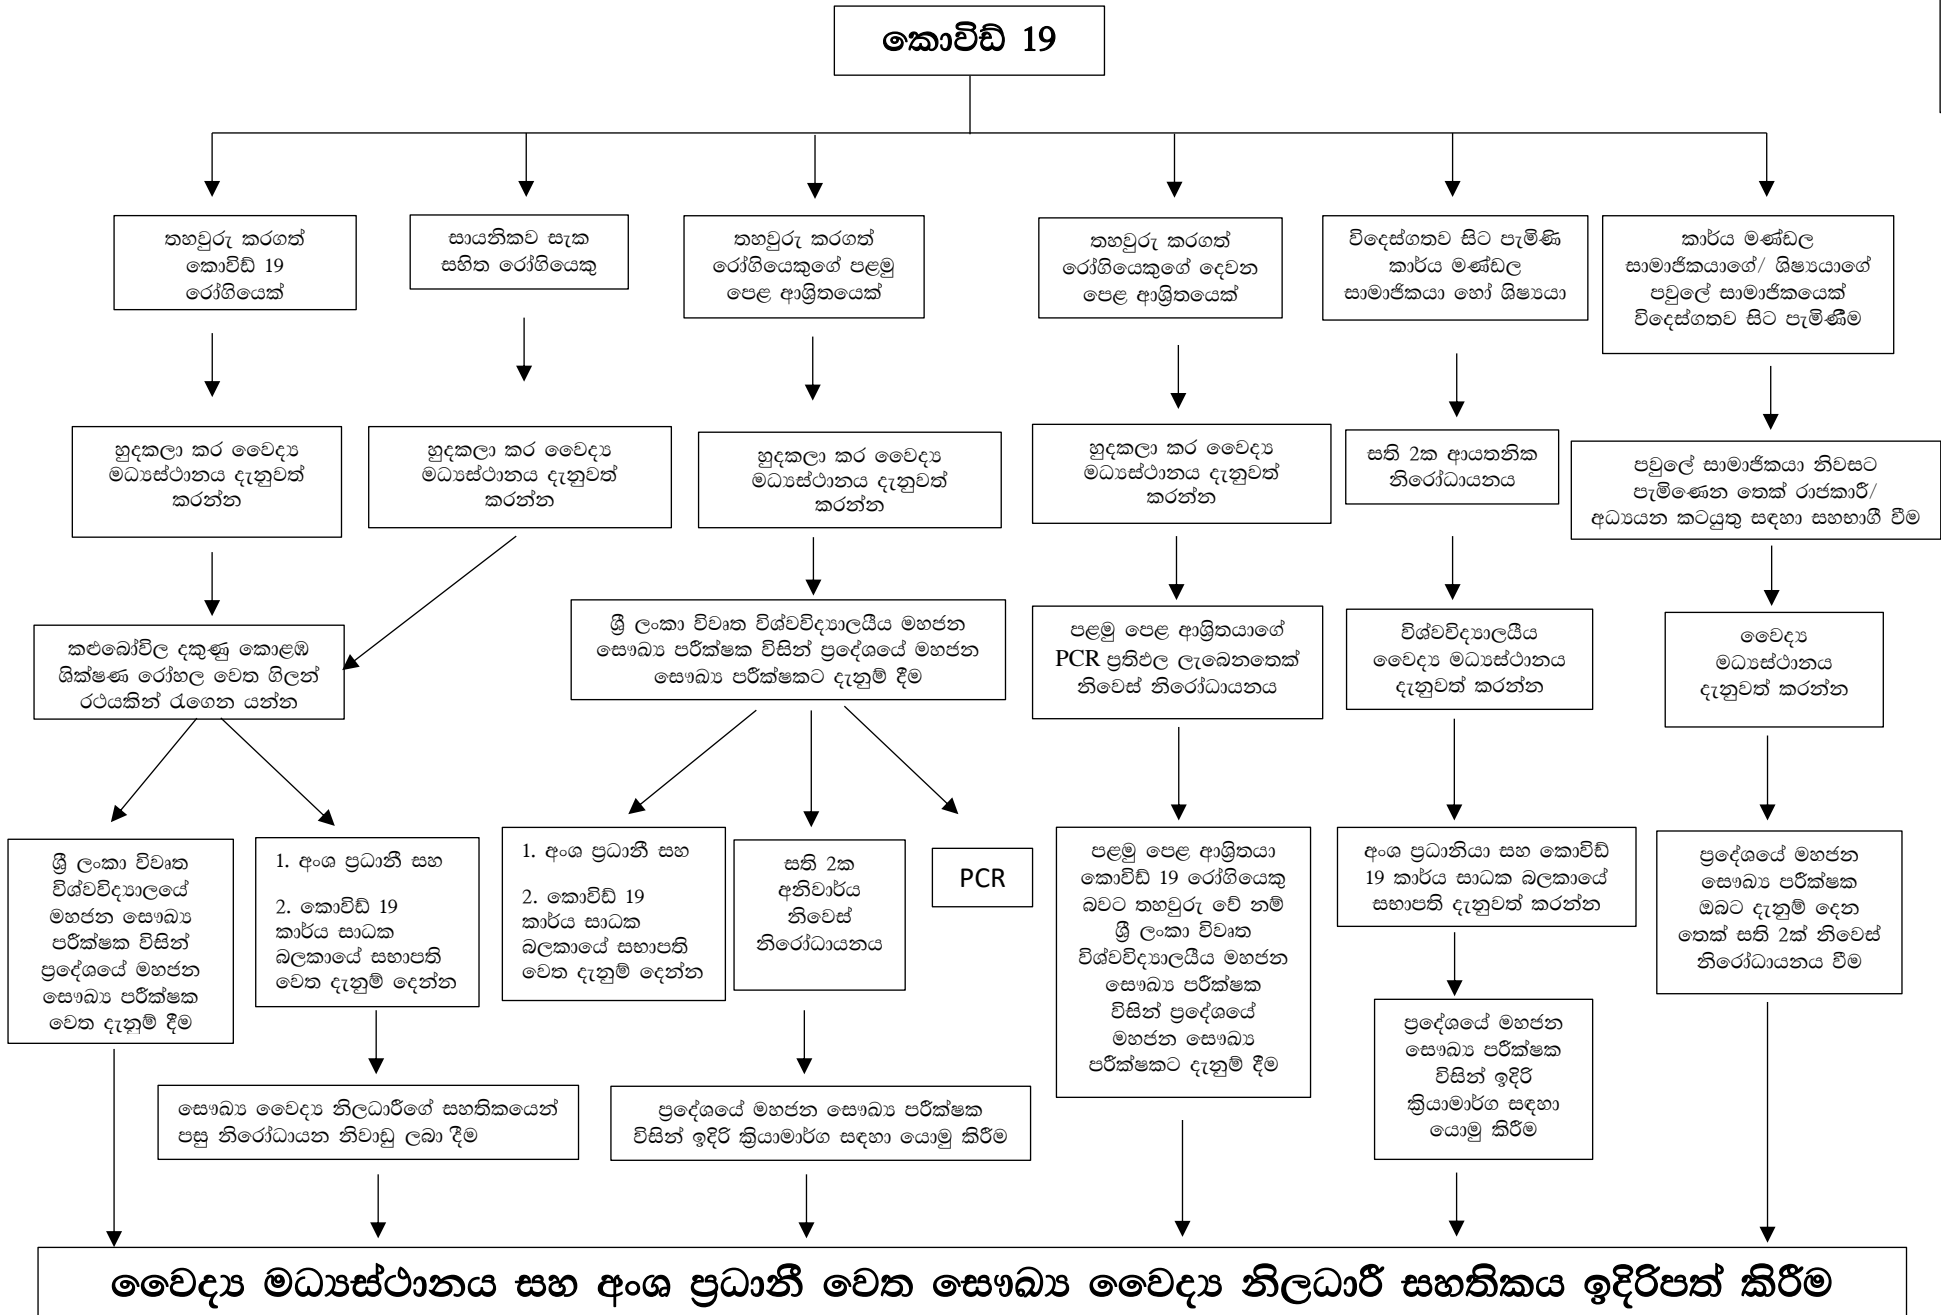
කොවිඩ් 19

තහවුරු කරගත් කොවිඩ් 19 රෝගියෙක්

සායනිකව සැක සහිත රෝගියෙකු

තහවුරු කරගත් රෝගියෙකුගේ පළමු පෙළ ආශ්‍රිතයෙක්

තහවුරු කරගත් රෝගියෙකුගේ දෙවන පෙළ ආශ්‍රිතයෙක්

විදෙස්ගතව සිට පැමිණි කාර්ය මණ්ඩල සාමාජිකයා හෝ ශිෂ්‍යයා

කාර්ය මණ්ඩල සාමාජිකයාගේ/ ශිෂ්‍යයාගේ පවුලේ සාමාජිකයෙක් විදෙස්ගතව සිට පැමිණීම

හුදකලා කර වෛද්‍ය මධ්‍යස්ථානය දැනුවත් කරන්න

හුදකලා කර වෛද්‍ය මධ්‍යස්ථානය දැනුවත් කරන්න

හුදකලා කර වෛද්‍ය මධ්‍යස්ථානය දැනුවත් කරන්න

හුදකලා කර වෛද්‍ය මධ්‍යස්ථානය දැනුවත් කරන්න

සති 2ක ආයතනික නිරෝධායනය

පවුලේ සාමාජිකයා නිවසට පැමිණෙන තෙක් රාජකාරී/ අධ්‍යයන කටයුතු සඳහා සහභාගී වීම

කළුබෝවිල දකුණු කොළඹ ශික්ෂණ රෝහල වෙත ගිලන් රථයකින් රැගෙන යන්න

ශ්‍රී ලංකා විවෘත විශ්වවිද්‍යාලයීය මහජන සෞඛ්‍ය පරීක්ෂක විසින් ප්‍රදේශයේ මහජන සෞඛ්‍ය පරීක්ෂකට දැනුම් දීම

පළමු පෙළ ආශ්‍රිතයාගේ PCR ප්‍රතිඵල ලැබෙනතෙක් නිවෙස් නිරෝධායනය

විශ්වවිද්‍යාලයීය වෛද්‍ය මධ්‍යස්ථානය දැනුවත් කරන්න

වෛද්‍ය මධ්‍යස්ථානය දැනුවත් කරන්න

ශ්‍රී ලංකා විවෘත විශ්වවිද්‍යාලයේ මහජන සෞඛ්‍ය පරීක්ෂක විසින් ප්‍රදේශයේ මහජන සෞඛ්‍ය පරීක්ෂක වෙත දැනුම් දීම

1. අංශ ප්‍රධානී සහ
2. කොවිඩ් 19 කාර්ය සාධක බලකායේ සභාපති වෙත දැනුම් දෙන්න

1. අංශ ප්‍රධානී සහ
2. කොවිඩ් 19 කාර්ය සාධක බලකායේ සභාපති වෙත දැනුම් දෙන්න

සති 2ක අනිවාර්ය නිවෙස් නිරෝධායනය

PCR

පළමු පෙළ ආශ්‍රිතයා කොවිඩ් 19 රෝගියෙකු බවට තහවුරු වේ නම් ශ්‍රී ලංකා විවෘත විශ්වවිද්‍යාලයීය මහජන සෞඛ්‍ය පරීක්ෂක විසින් ප්‍රදේශයේ මහජන සෞඛ්‍ය පරීක්ෂකට දැනුම් දීම

අංශ ප්‍රධානියා සහ කොවිඩ් 19 කාර්ය සාධක බලකායේ සභාපති දැනුවත් කරන්න

ප්‍රදේශයේ මහජන සෞඛ්‍ය පරීක්ෂක ඔබට දැනුම් දෙන තෙක් සති 2ක් නිවෙස් නිරෝධායනය වීම

සෞඛ්‍ය වෛද්‍ය නිලධාරීගේ සහතිකයෙන් පසු නිරෝධායන නිවාඩු ලබා දීම

ප්‍රදේශයේ මහජන සෞඛ්‍ය පරීක්ෂක විසින් ඉදිරි ක්‍රියාමාර්ග සඳහා යොමු කිරීම

ප්‍රදේශයේ මහජන සෞඛ්‍ය පරීක්ෂක විසින් ඉදිරි ක්‍රියාමාර්ග සඳහා යොමු කිරීම

වෛද්‍ය මධ්‍යස්ථානය සහ අංශ ප්‍රධානී වෙත සෞඛ්‍ය වෛද්‍ය නිලධාරී සහතිකය ඉදිරිපත් කිරීම